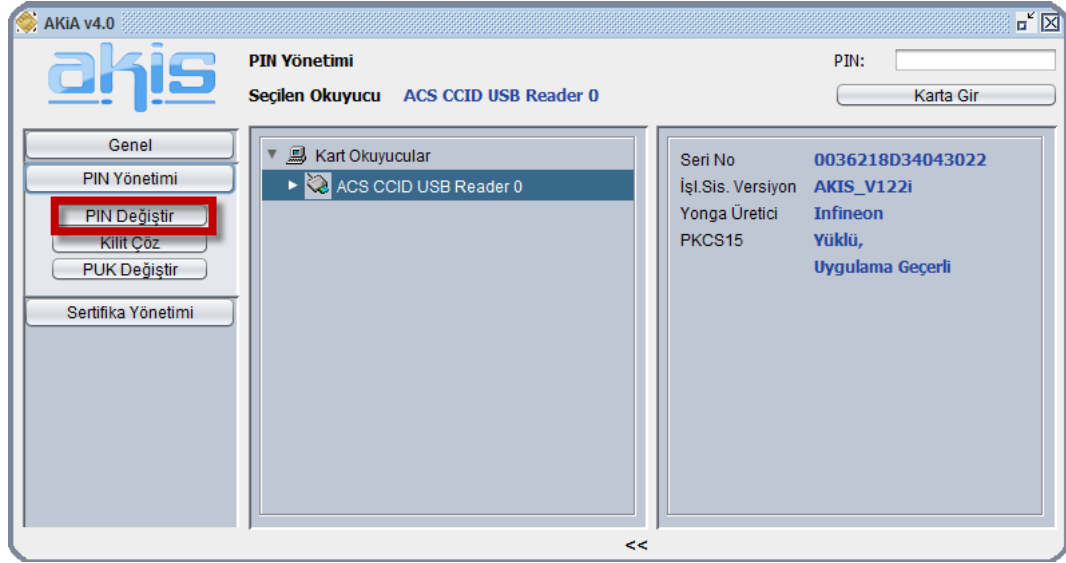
AKiA v4.0

akis

PIN Yönetimi
Seçilen Okuyucu ACS CCID USB Reader 0

PIN:
Karta Gir

Genel
PIN Yönetimi
PIN Değiştir
Kilit Çöz
PUK Değiştir
Sertifika Yönetimi

Kart Okuyucular
ACS CCID USB Reader 0

| | |
|---|---|
| Seri No | 0036218D34043022 |
| İşl.Sis. Versiyon | AKIS_V122i |
| Yonga Üretici | Infineon |
| PKCS15 | Yüklü, Uygulama Geçerli |

<<